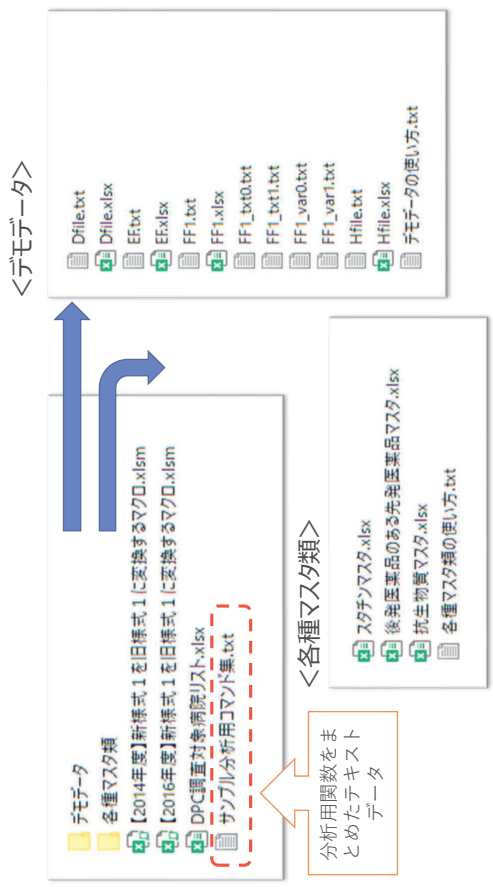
<デモデータ>

Dfile.txt
Dfile.xlsx
EF.txt
EF.xlsx
FF1.txt
FF1.xlsx
FF1_txt0.txt
FF1_txt1.txt
FF1_var0.txt
FF1_var1.txt
Hfile.txt
Hfile.xlsx
デモデータの使い方.txt

デモデータ
各種マスタ類
【2014年度】新様式１を旧様式１に変換するマクロ.xlsm
【2016年度】新様式１を旧様式１に変換するマクロ.xlsm
DPC調査対象病院リスト.xlsx
サンプル分析用コマンド集.txt

<各種マスタ類>

スタチンマスタ.xlsx
後発医薬品のある先発医薬品マスタ.xlsx
抗生物質マスタ.xlsx
各種マスタ類の使い方.txt

分析用関数をまとめたテキストデータ